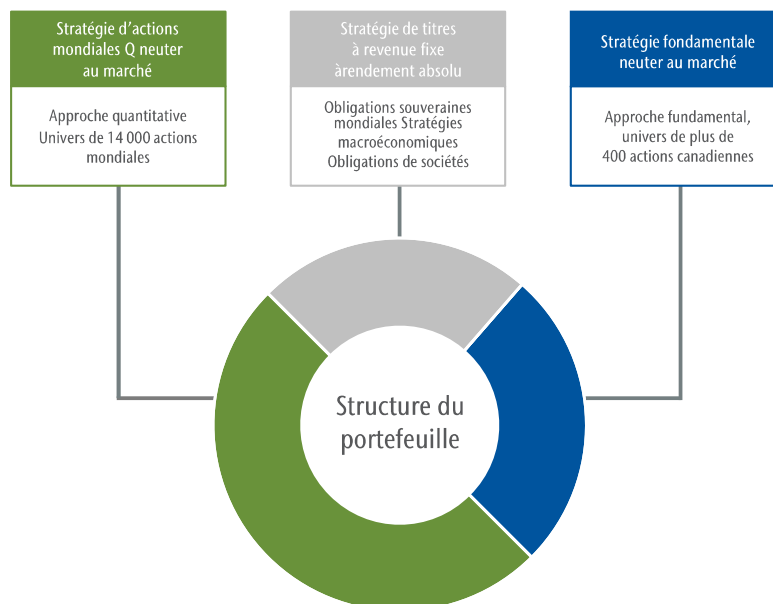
Stratégie d'actions mondiales Q neuter au marché

Approche quantitative Univers de 14 000 actions mondiales

Stratégie de titres à revenue fixe àrendement absolu

Obligations souveraines mondiales Stratégies macroéconomiques Obligations de sociétés

Stratégie fondamentale neuter au marché

Approche fundamental, univers de plus de 400 actions canadiennes

Structure du portefeuille